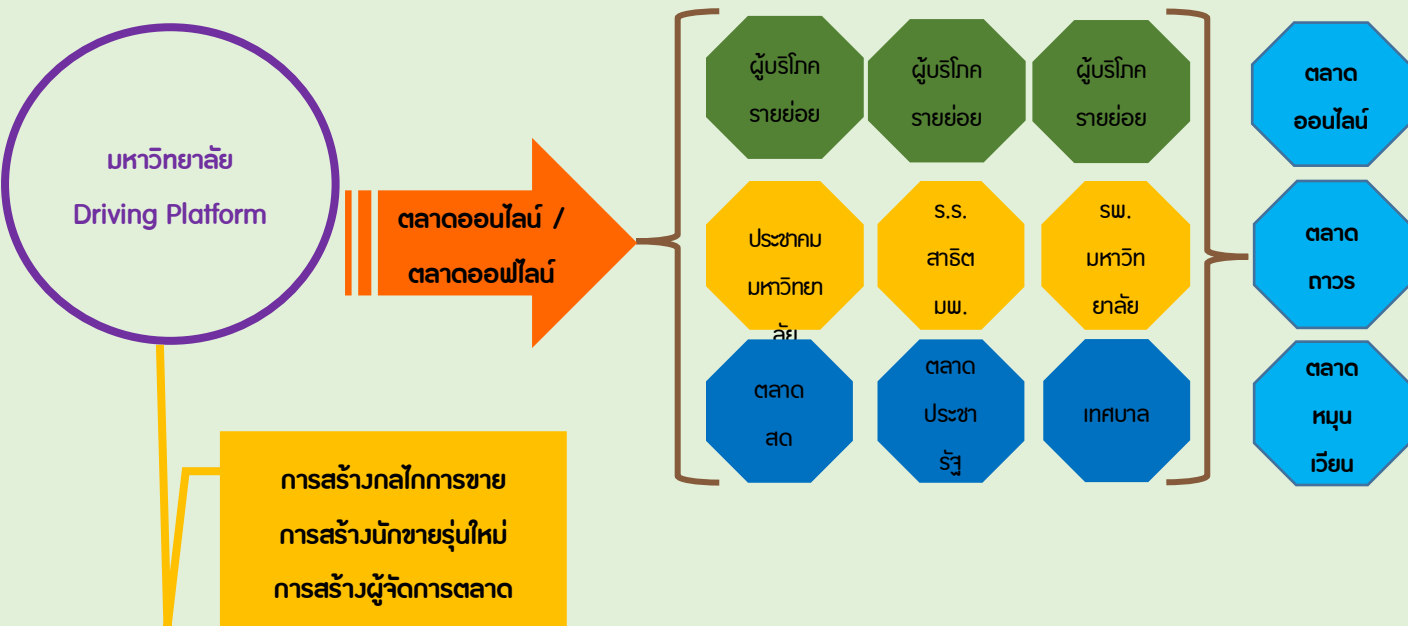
มหาวิทยาลัย
Driving Platform

ตลาดออนไลน์ /
ตลาดออฟไลน์

ผู้บริโภค
รายย่อย

ผู้บริโภค
รายย่อย

ผู้บริโภค
รายย่อย

ประชาคม
มหาวิทยา
ลัย

ร.ร.
สาธิต
มพ.

รพ.
มหาวิท
ยาลัย

ตลาด
สด

ตลาด
ประชา
รัฐ

เทศบาล

ตลาด
ออนไลน์

ตลาด
ถาวร

ตลาด
หมุน
เวียน

การสร้างกลไกการขาย
การสร้างนักขายรุ่นใหม่
การสร้างผู้จัดการตลาด